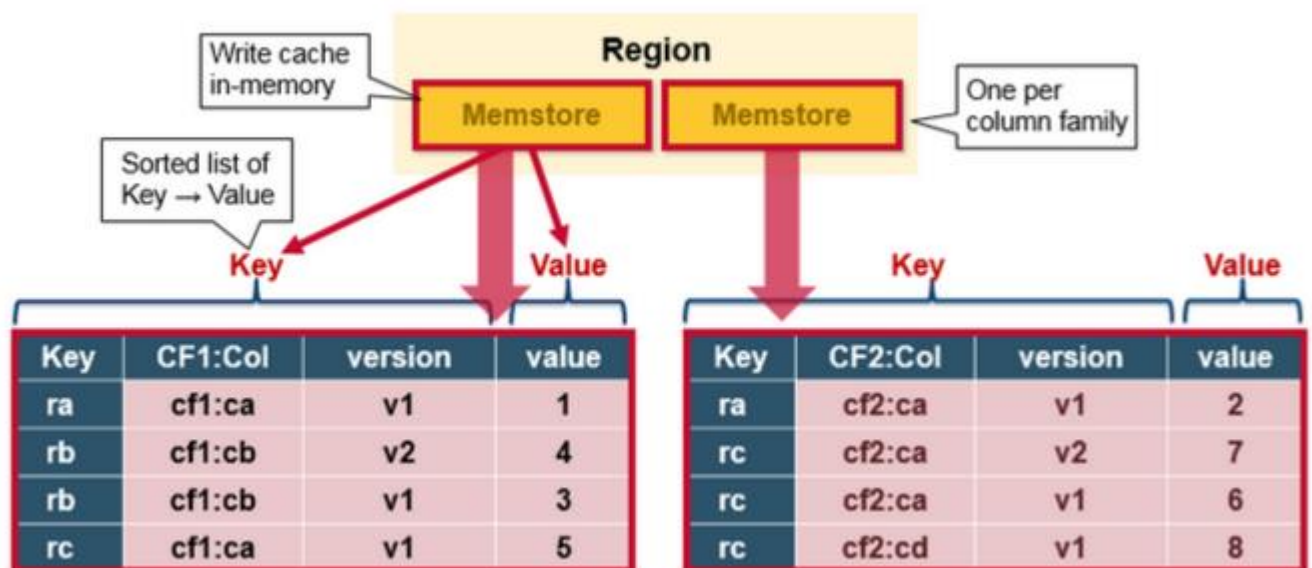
Region

Write cache in-memory

Memstore

Memstore

One per column family

Sorted list of Key → Value

Key

Value

Key

Value

| Key | CF1:Col | version | value |
|---|---|---|---|
| ra | cf1:ca | v1 | 1 |
| rb | cf1:cb | v2 | 4 |
| rb | cf1:cb | v1 | 3 |
| rc | cf1:ca | v1 | 5 |

| Key | CF2:Col | version | value |
|---|---|---|---|
| ra | cf2:ca | v1 | 2 |
| rc | cf2:ca | v2 | 7 |
| rc | cf2:ca | v1 | 6 |
| rc | cf2:cd | v1 | 8 |